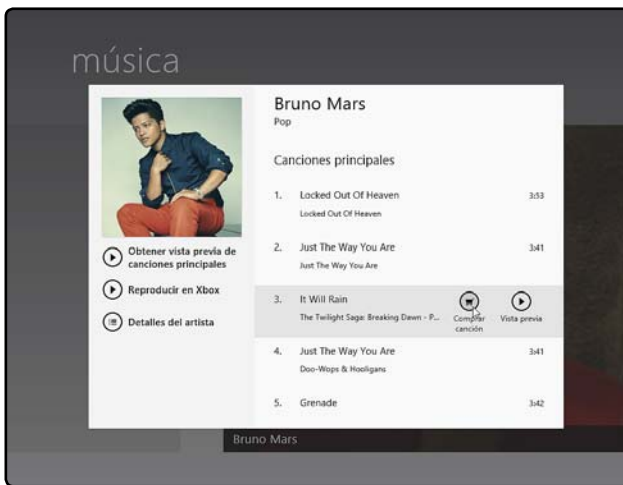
música

Bruno Mars
Pop

Obtener vista previa de canciones principales

Reproducir en Xbox

Detalles del artista

Canciones principales

1. Locked Out Of Heaven 3:53
Locked Out Of Heaven

2. Just The Way You Are 3:41
Just The Way You Are

3. It Will Rain
The Twilight Saga: Breaking Dawn - P...
Comprar canción
Vista previa

4. Just The Way You Are 3:41
Doo-Wops & Hooligans

5. Grenade 3:42

Bruno Mars